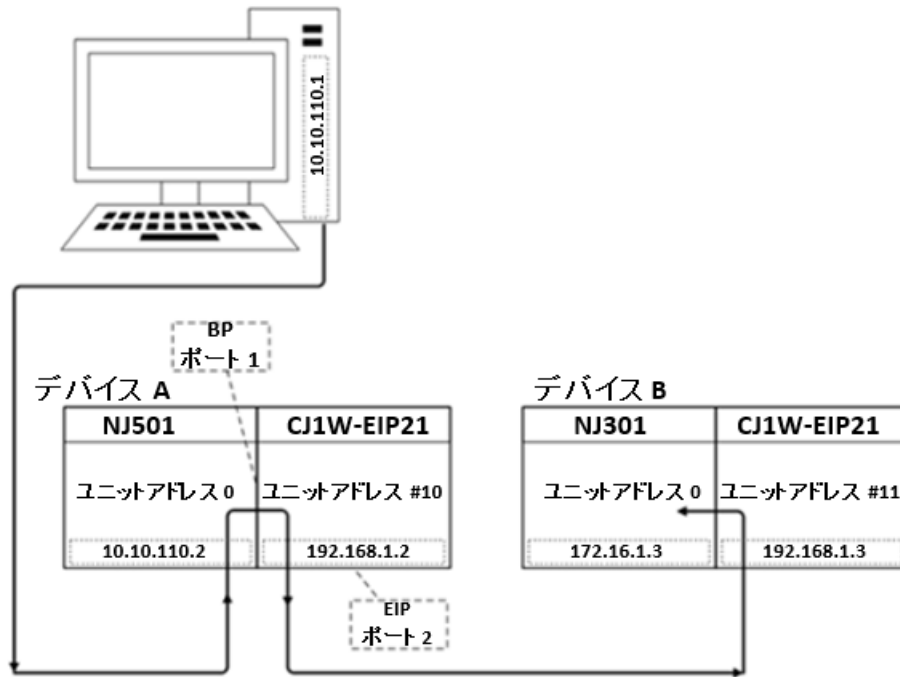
10.10.110.1

BP
ポート 1

デバイス A

| NJ501 | CJ1W-EIP21 |
|---|---|
| ユニットアドレス 0 | ユニットアドレス #10 |
| 10.10.110.2 | 192.168.1.2 |

EIP
ポート 2

デバイス B

| NJ301 | CJ1W-EIP21 |
|---|---|
| ユニットアドレス 0 | ユニットアドレス #11 |
| 172.16.1.3 | 192.168.1.3 |